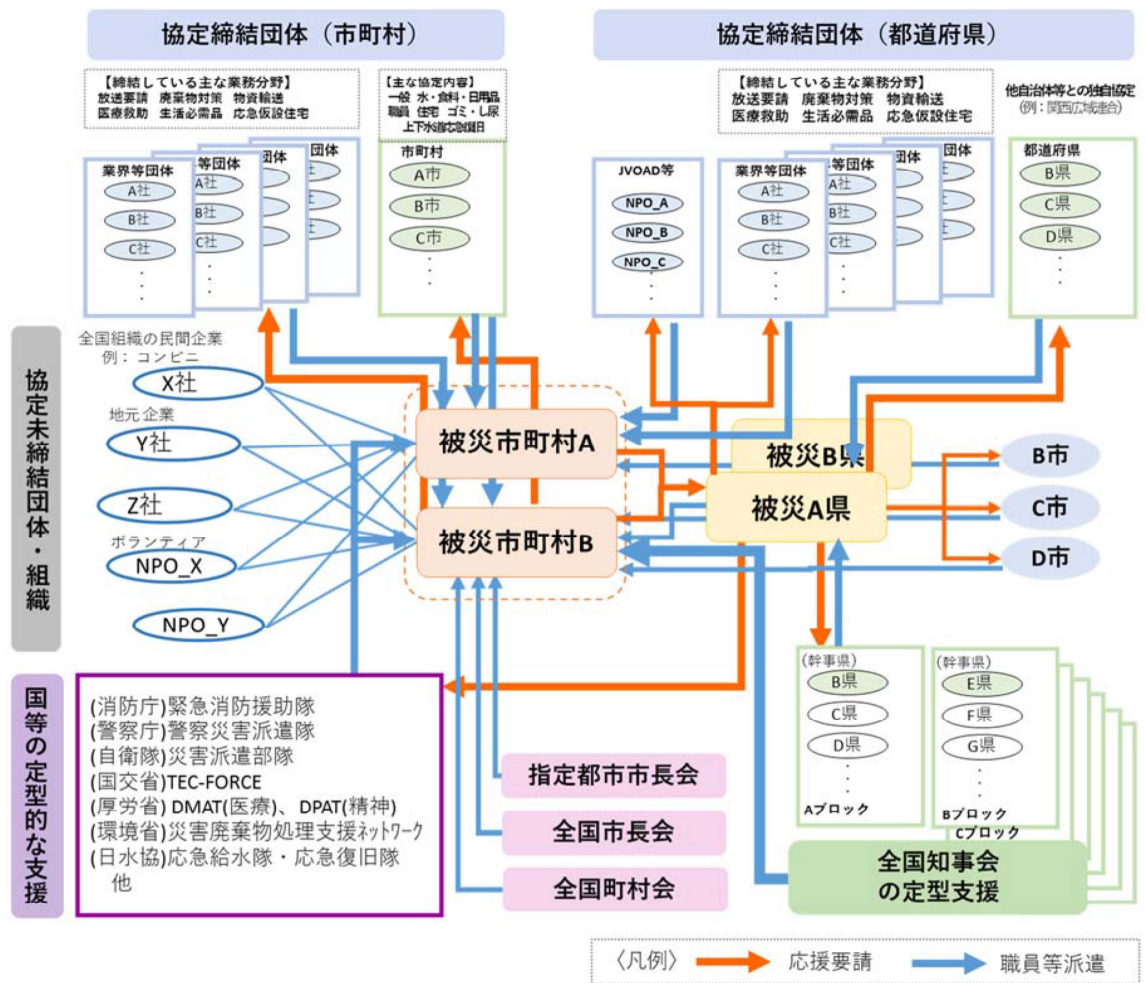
協定締結団体（市町村）

協定締結団体（都道府県）

【締結している主な業務分野】
放送要請　廃棄物対策　物資輸送
医療救助　生活必需品　応急仮設住宅

【主な協定内容】
一般　水・食料・日用品
職員　住宅　ゴミ・し尿
上下水道応急復旧

【締結している主な業務分野】
放送要請　廃棄物対策　物資輸送
医療救助　生活必需品　応急仮設住宅

他自治体等との独自協定
（例：関西広域連合）

業界等団体
A社
B社
C社
・
・
・

等団体
A社
B社
C社

団体

団体

市町村
A市
B市
C市
・
・
・

JVOAD等
NPO_A
NPO_B
NPO_C
・
・
・

業界等団体
A社
B社
C社
・
・
・

等団体
A社
B社
C社

団体

団体

都道府県
B県
C県
D県
・
・
・

協定未締結団体・組織

全国組織の民間企業
例：コンビニ
X社
地元企業
Y社
Z社
ボランティア
NPO_X
NPO_Y

被災市町村A
被災市町村B

被災B県
被災A県

B市
C市
D市

国等の定型的な支援

(消防庁)緊急消防援助隊
(警察庁)警察災害派遣隊
(自衛隊)災害派遣部隊
(国交省)TEC-FORCE
(厚労省) DMAT(医療)、DPAT(精神)
(環境省)災害廃棄物処理支援ネットワーク
(日水協)応急給水隊・応急復旧隊
他

指定都市市長会
全国市長会
全国町村会

(幹事県)
B県
C県
D県
・
・
・
Aブロック

(幹事県)
E県
F県
G県
・
・
・
Bブロック
Cブロック

全国知事会
の定型支援

〈凡例〉　応援要請　職員等派遣